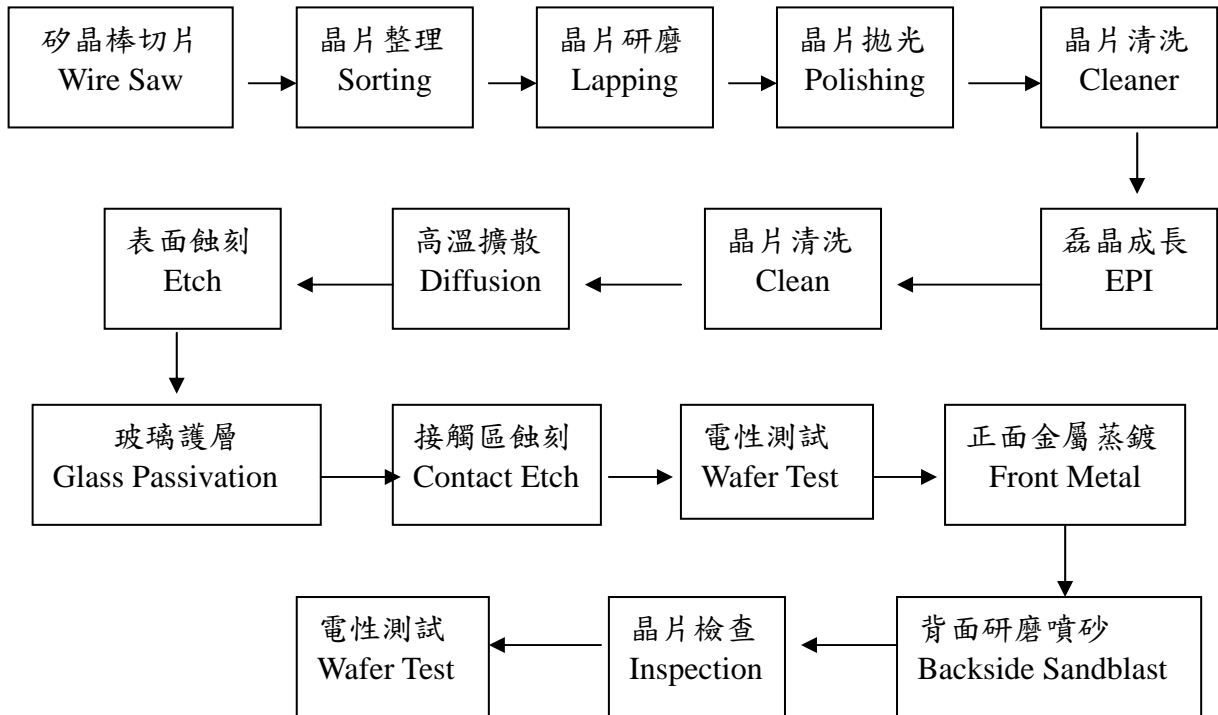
矽晶棒切片
Wire Saw

晶片整理
Sorting

晶片研磨
Lapping

晶片拋光
Polishing

晶片清洗
Cleaner

磊晶成長
EPI

晶片清洗
Clean

高溫擴散
Diffusion

表面蝕刻
Etch

玻璃護層
Glass Passivation

接觸區蝕刻
Contact Etch

電性測試
Wafer Test

正面金屬蒸鍍
Front Metal

背面研磨噴砂
Backside Sandblast

晶片檢查
Inspection

電性測試
Wafer Test